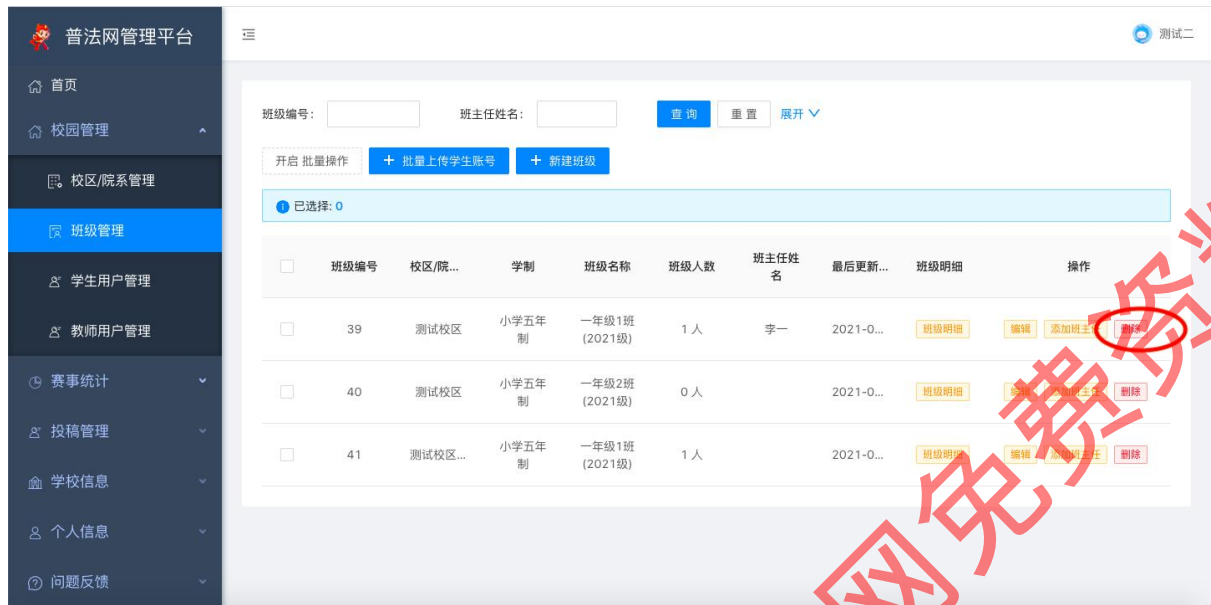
普法网管理平台

首页
校园管理
校区/院系管理
班级管理
学生用户管理
教师用户管理
赛事统计
投稿管理
学校信息
个人信息
问题反馈

测试二

班级编号：
班主任姓名：
查 询
重 置
展开

开启 批量操作
+ 批量上传学生账号
+ 新建班级

已选择: 0

|  | 班级编号 | 校区/院... | 学制 | 班级名称 | 班级人数 | 班主任姓名 | 最后更新... | 班级明细 | 操作 |
|---|---|---|---|---|---|---|---|---|---|
|  | 39 | 测试校区 | 小学五年制 | 一年级1班 (2021级) | 1 人 | 李一 | 2021-0... | 班级明细 | 编辑 添加班主任 删除 |
|  | 40 | 测试校区 | 小学五年制 | 一年级2班 (2021级) | 0 人 |  | 2021-0... | 班级明细 | 编辑 添加班主任 删除 |
|  | 41 | 测试校区... | 小学五年制 | 一年级1班 (2021级) | 1 人 |  | 2021-0... | 班级明细 | 编辑 添加班主任 删除 |

网免费资